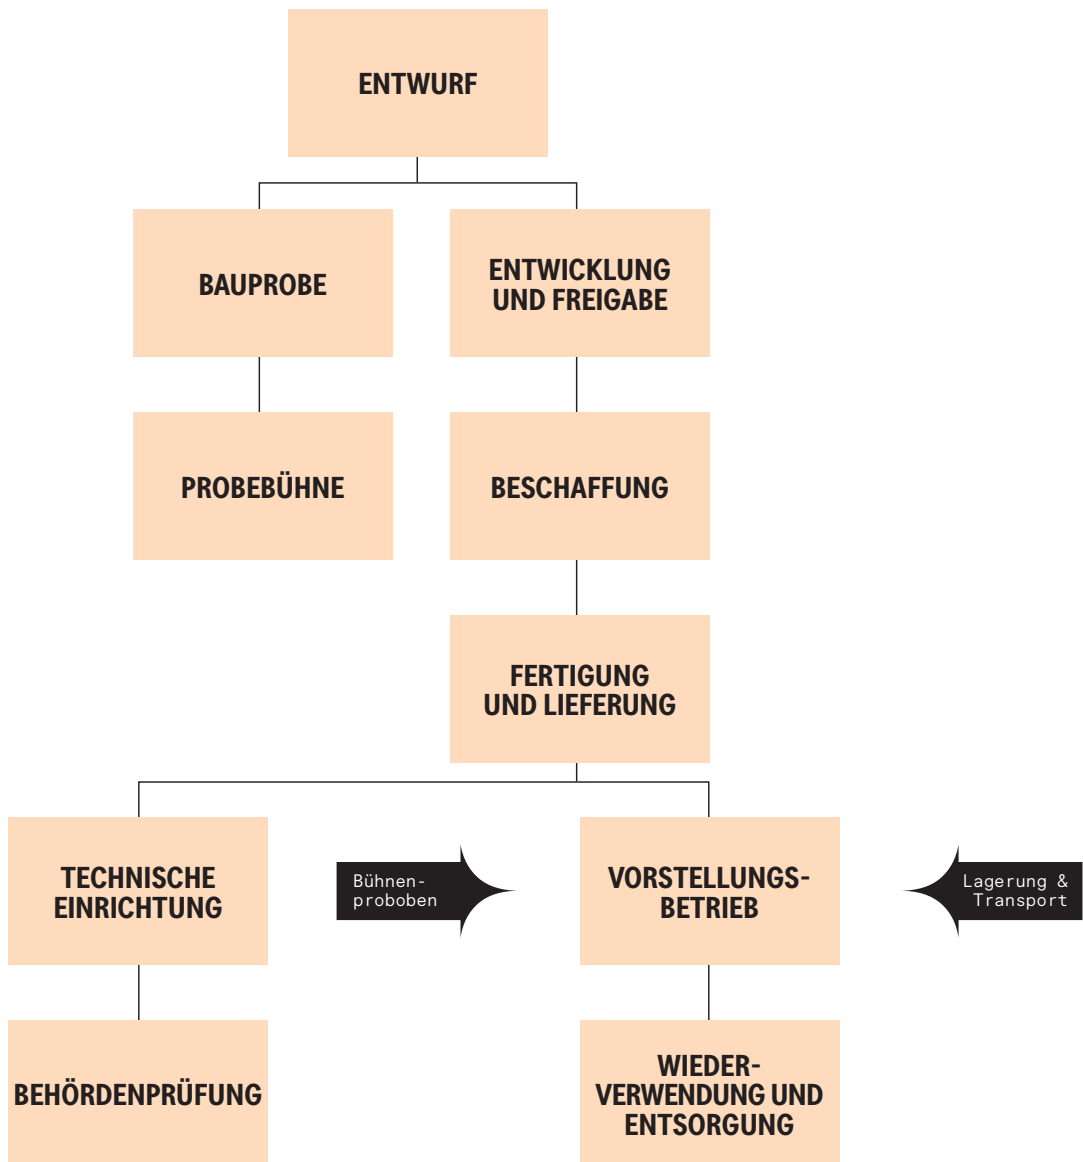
ENTWURF

BAUPROBE

ENTWICKLUNG UND FREIGABE

PROBEBÜHNE

BESCHAFFUNG

FERTIGUNG UND LIEFERUNG

TECHNISCHE EINRICHTUNG

Bühnenproboben

VORSTELLUNGSBETRIEB

Lagerung & Transport

BEHÖRDENPRÜFUNG

WIEDERVERWENDUNG UND ENTSORGUNG